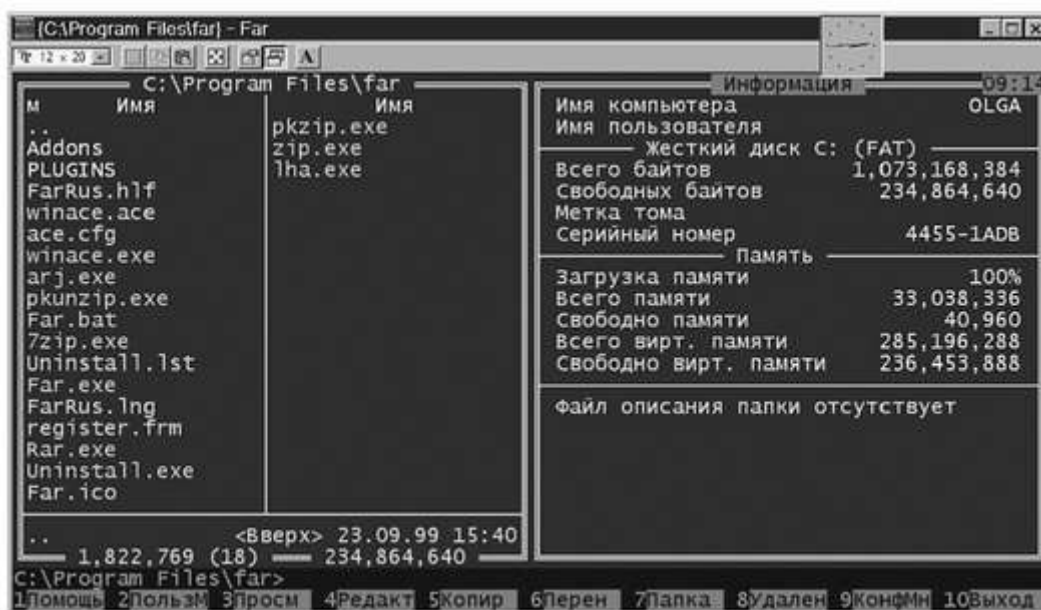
{C:\Program Files\far} - Far
12 x 20

C:\Program Files\far

| м | Имя | Имя |
|---|---|---|
| .. | | pkzip.exe |
| Addons | | zip.exe |
| PLUGINS | | lha.exe |
| FarRus.hlf | | |
| winace.ace | | |
| ace.cfg | | |
| winace.exe | | |
| arj.exe | | |
| pkunzip.exe | | |
| Far.bat | | |
| 7zip.exe | | |
| Uninstall.lst | | |
| Far.exe | | |
| FarRus.lng | | |
| register.frm | | |
| Rar.exe | | |
| Uninstall.exe | | |
| Far.ico | | |

.. <Вверх> 23.09.99 15:40
1,822,769 (18) 234,864,640

Информация 09:14

| | |
|---|---|
| Имя компьютера | OLGA |
| Имя пользователя | |

Жесткий диск C: (FAT)

| | |
|---|---|
| Всего байтов | 1,073,168,384 |
| Свободных байтов | 234,864,640 |
| Метка тома | |
| Серийный номер | 4455-1ADB |

Память

| | |
|---|---|
| Загрузка памяти | 100% |
| Всего памяти | 33,038,336 |
| Свободно памяти | 40,960 |
| Всего вирт. памяти | 285,196,288 |
| Свободно вирт. памяти | 236,453,888 |

Файл описания папки отсутствует

C:\Program Files\far>
1Помощь 2ПользМ 3Просм 4Редакт 5Копир 6Перен 7Папка 8Удален 9КонфМн 10Выход